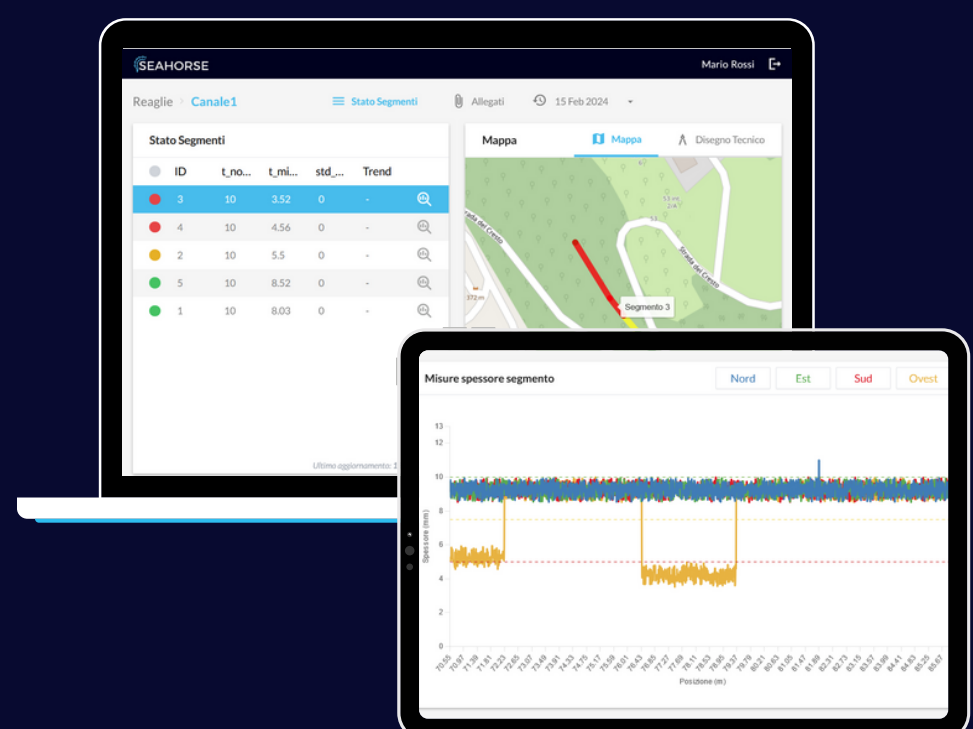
SEAHORSE

Mario Rossi

Reaglie > Canale1

Stato Segmenti

Allegati

15 Feb 2024

Stato Segmenti

| | ID | t_no... | t_mi... | std_... | Trend |
|---|---|---|---|---|---|
| | 3 | 10 | 3.52 | 0 | - |
| | 4 | 10 | 4.56 | 0 | - |
| | 2 | 10 | 5.5 | 0 | - |
| | 5 | 10 | 8.52 | 0 | - |
| | 1 | 10 | 8.03 | 0 | - |

Ultimo aggiornamento: 1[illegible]

Mappa

Mappa

Disegno Tecnico

Strada del Cresto

Strada del Cresto

372 m

Segmento 3

Misure spessore segmento

Nord

Est

Sud

Ovest

13
12
10
8
6
4
2
0

Spessore (mm)

70.55 70.97 71.39 71.81 72.23 72.65 73.07 73.49 73.91 74.33 74.75 75.17 75.59 76.01 76.43 76.85 77.27 77.69 78.11 78.53 78.95 79.37 79.79 80.21 80.63 81.05 81.47 81.89 82.31 82.73 83.15 83.57 83.99 84.41 84.83 85.25 85.67

Posizione (m)